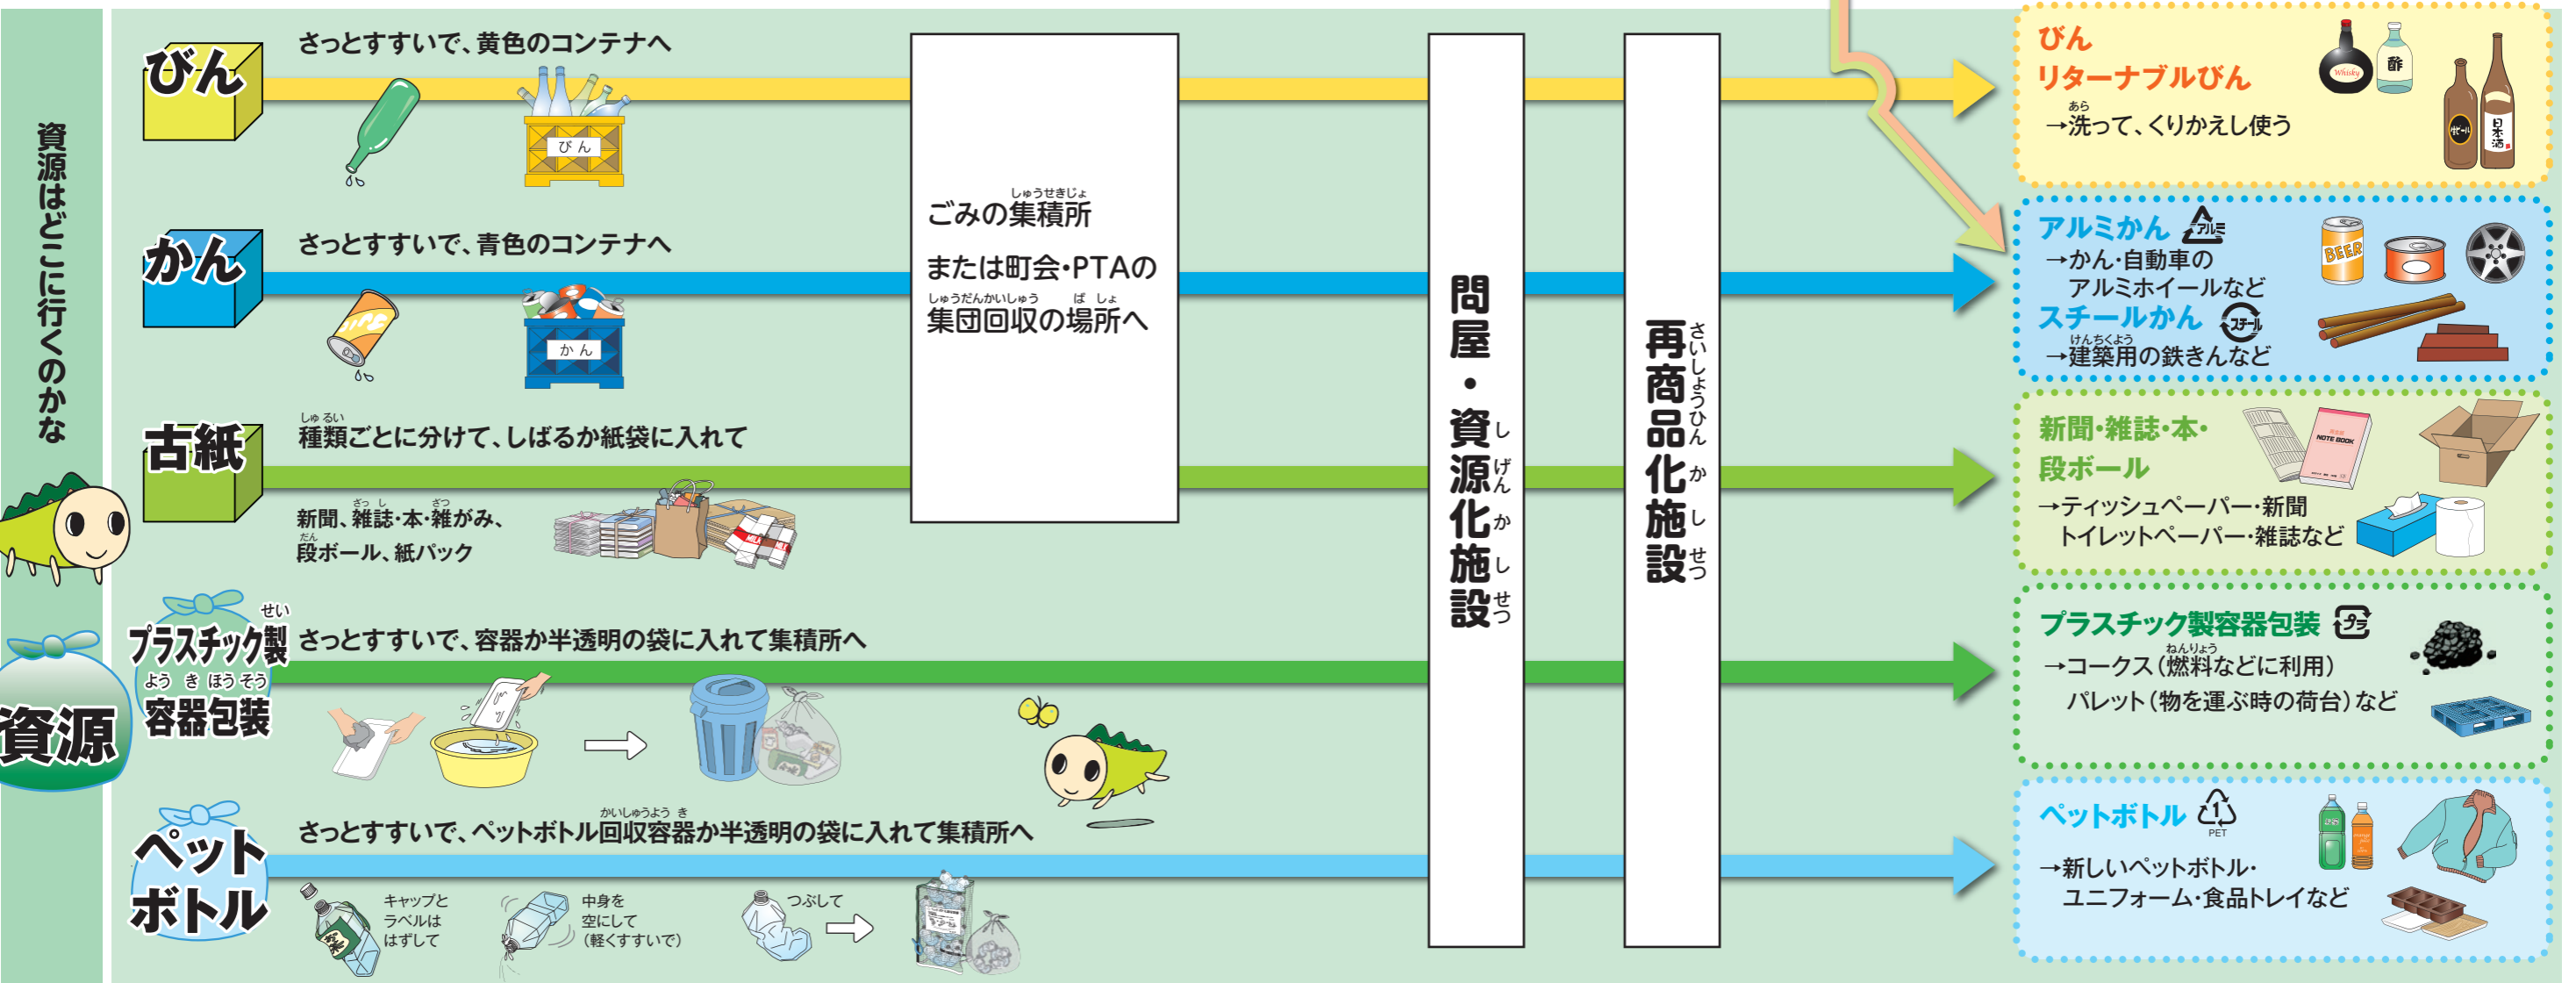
資源はどこに行くのかな

資源

びん
さっとすすいで、黄色のコンテナへ
びん

かん
さっとすすいで、青色のコンテナへ
かん

古紙
種類ごとに分けて、しばるか紙袋に入れて
新聞、雑誌・本・雑がみ、段ボール、紙パック

プラスチック製容器包装
さっとすすいで、容器か半透明の袋に入れて集積所へ

ペットボトル
さっとすすいで、ペットボトル回収容器か半透明の袋に入れて集積所へ
キャップとラベルははずして
中身を空にして（軽くすすいで）
つぶして

ごみの集積所
または町会・PTAの
集団回収の場所へ

問屋・資源化施設

再商品化施設

びん
リターナブルびん
→洗って、くりかえし使う

アルミかん
→かん・自動車の
アルミホイールなど
スチールかん
→建築用の鉄きんなど

新聞・雑誌・本・
段ボール
→ティッシュペーパー・新聞
トイレットペーパー・雑誌など

プラスチック製容器包装
→コークス（燃料などに利用）
パレット（物を運ぶ時の荷台）など

ペットボトル
→新しいペットボトル・
ユニフォーム・食品トレイなど